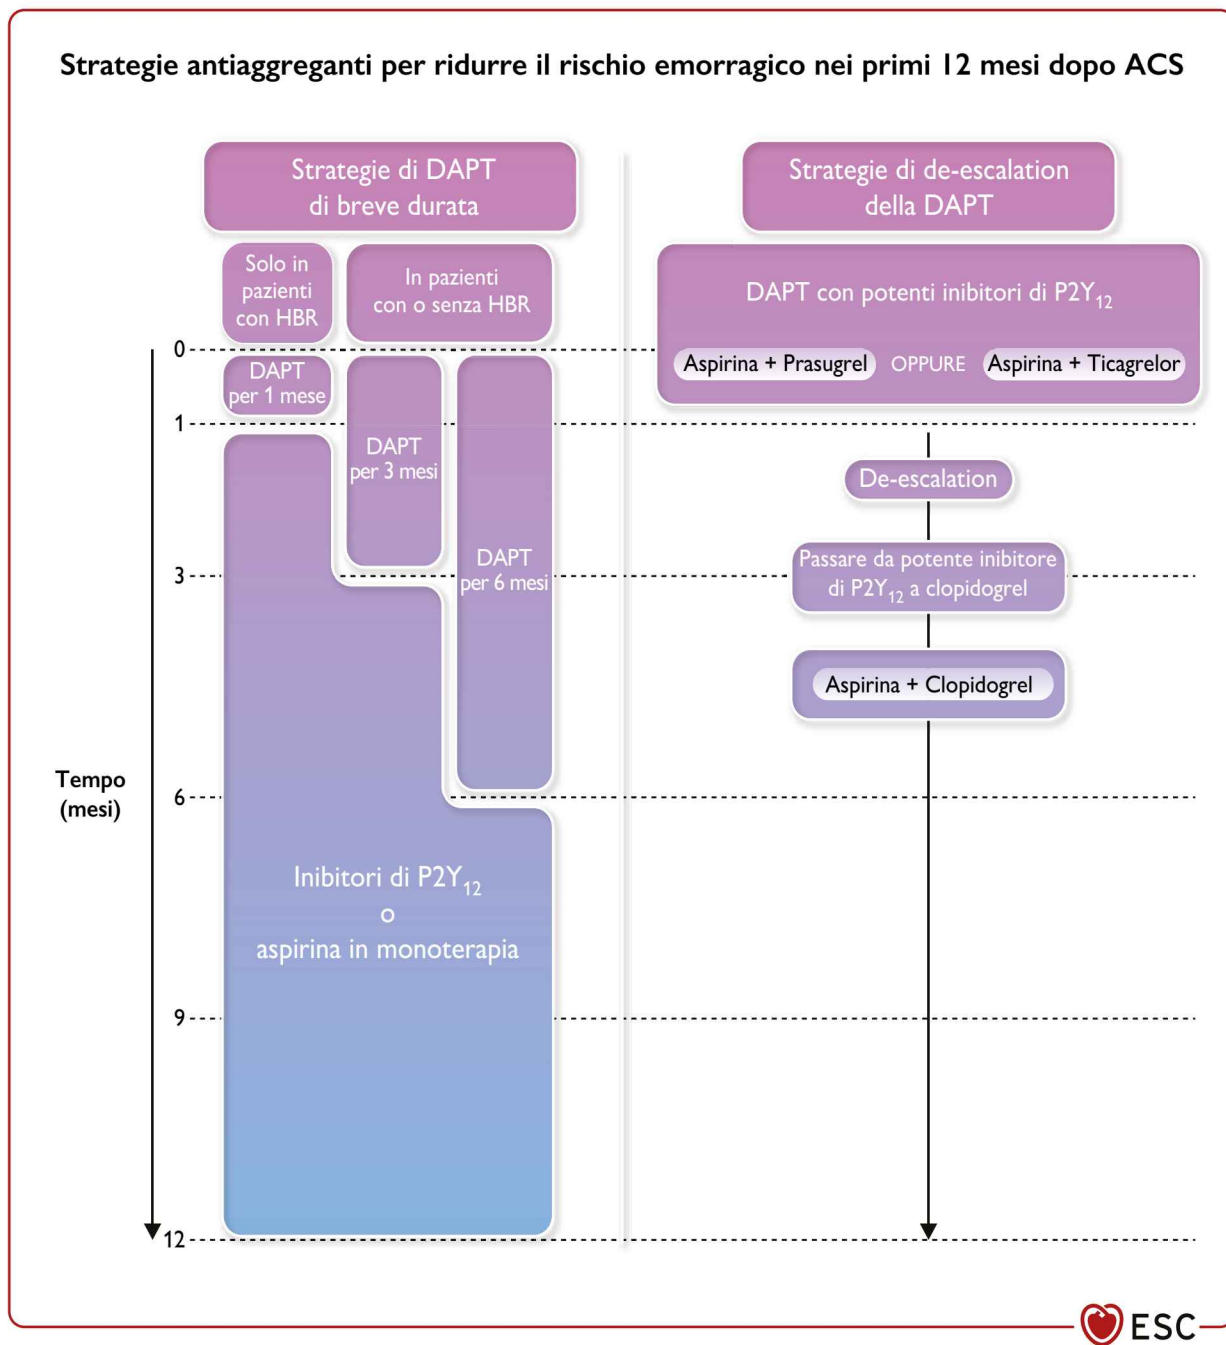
Strategie antiaggreganti per ridurre il rischio emorragico nei primi 12 mesi dopo ACS

Strategie di DAPT di breve durata

Solo in pazienti con HBR

In pazienti con o senza HBR

Strategie di de-escalation della DAPT

DAPT con potenti inibitori di P2Y$_{12}$

Aspirina + Prasugrel OPPURE Aspirina + Ticagrelor

0

DAPT per 1 mese

1

DAPT per 3 mesi

De-escalation

DAPT per 6 mesi

3

Passare da potente inibitore di P2Y$_{12}$ a clopidogrel

Aspirina + Clopidogrel

Tempo (mesi)

6

Inibitori di P2Y$_{12}$ o aspirina in monoterapia

9

12

ESC